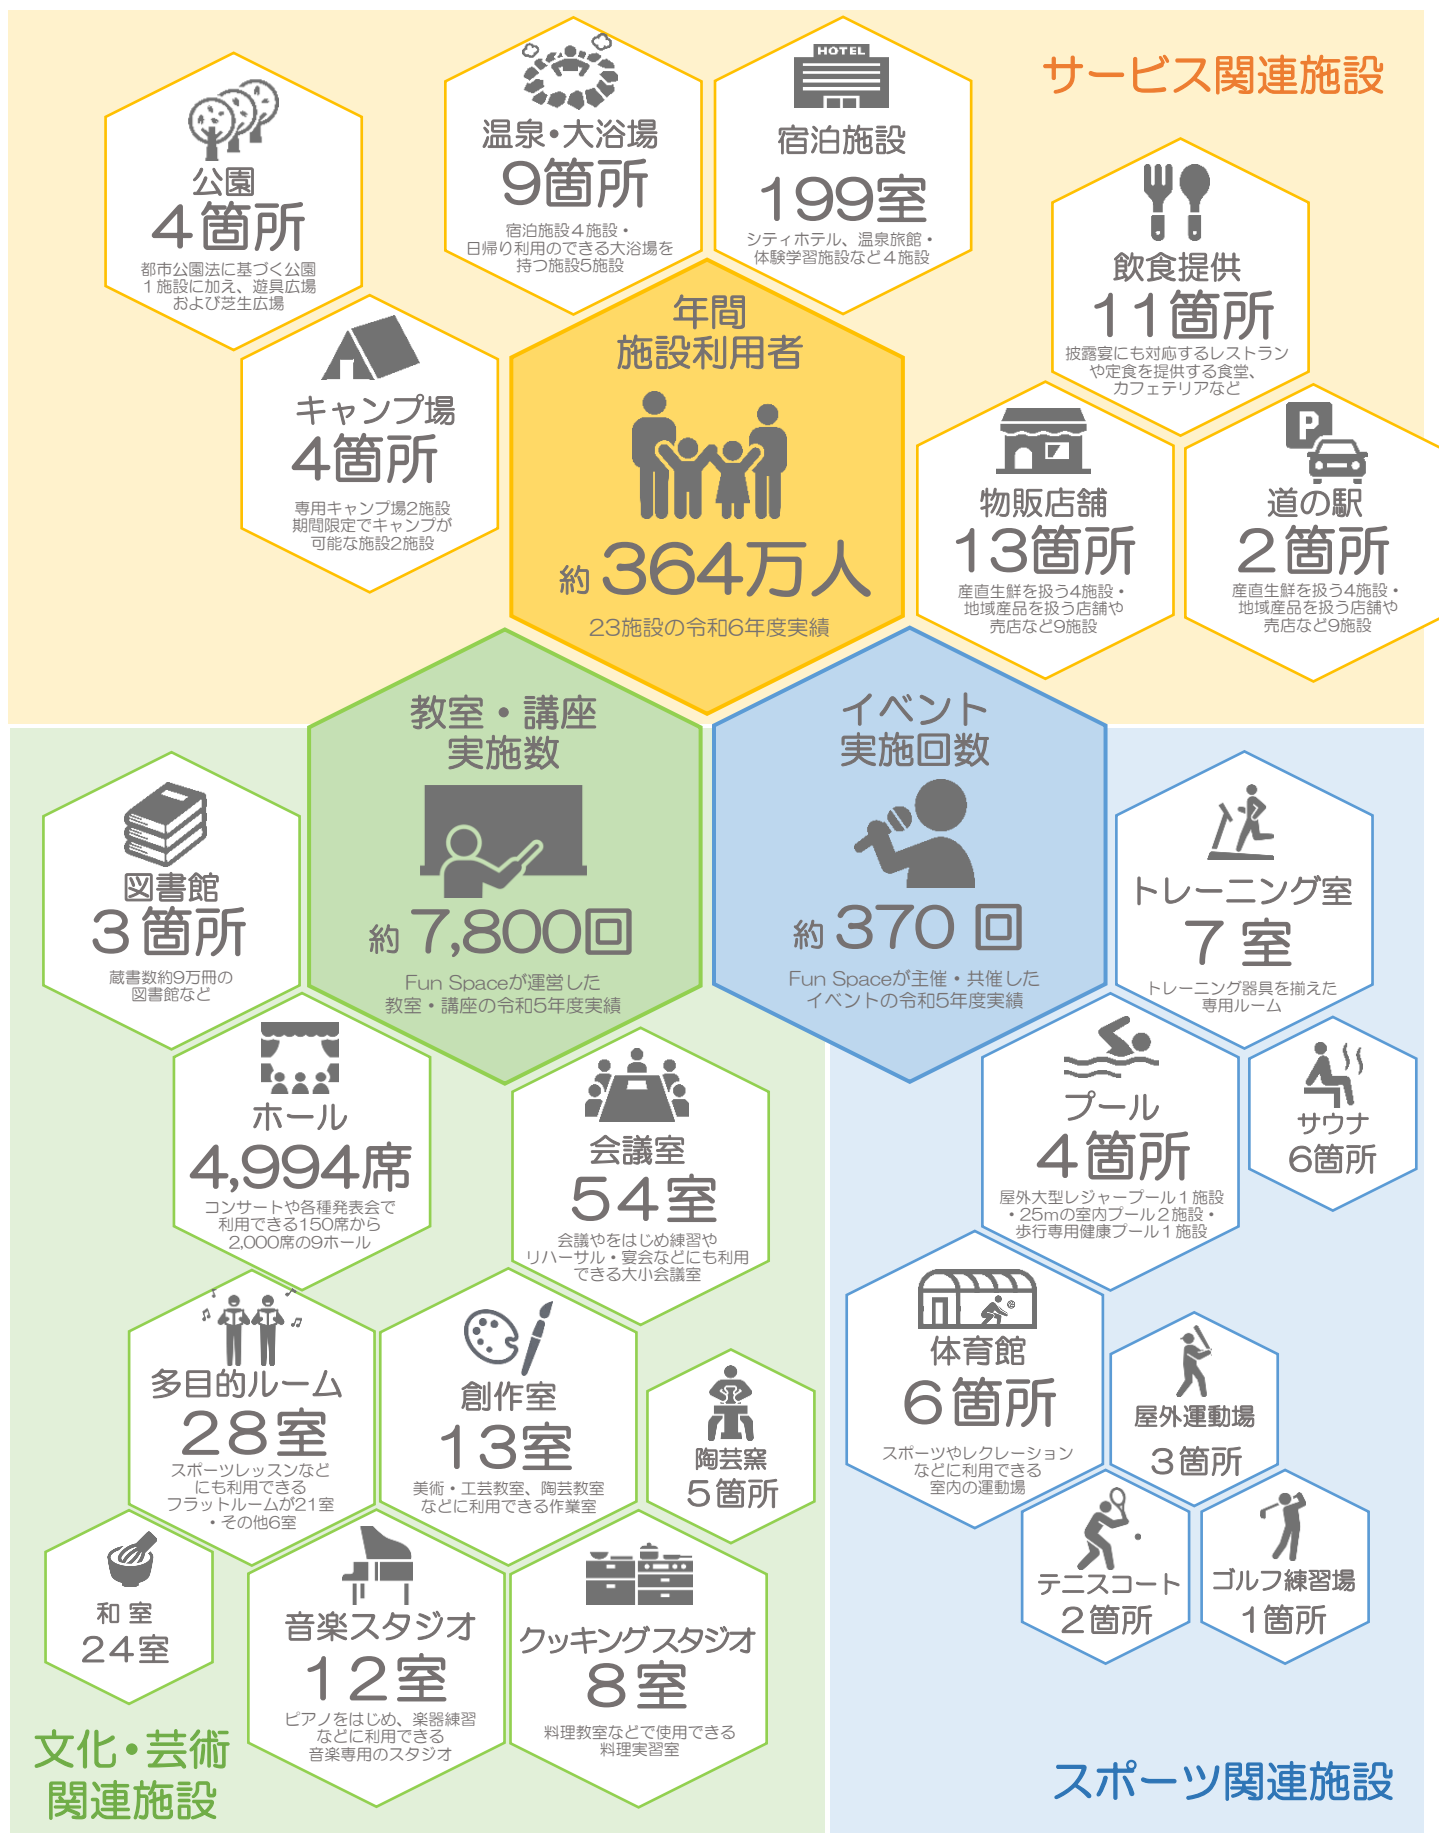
サービス関連施設

公園
4箇所
都市公園法に基づく公園1施設に加え、遊具広場および芝生広場

温泉・大浴場
9箇所
宿泊施設4施設・日帰り利用のできる大浴場を持つ施設5施設

HOTEL
宿泊施設
199室
シティホテル、温泉旅館・体験学習施設など4施設

飲食提供
11箇所
披露宴にも対応するレストランや定食を提供する食堂、カフェテリアなど

キャンプ場
4箇所
専用キャンプ場2施設
期間限定でキャンプが可能な施設2施設

年間
施設利用者
約364万人
23施設の令和6年度実績

物販店舗
13箇所
産直生鮮を扱う4施設・地域産品を扱う店舗や売店など9施設

P
道の駅
2箇所
産直生鮮を扱う4施設・地域産品を扱う店舗や売店など9施設

教室・講座
実施数
約7,800回
Fun Spaceが運営した教室・講座の令和5年度実績

イベント
実施回数
約370回
Fun Spaceが主催・共催したイベントの令和5年度実績

図書館
3箇所
蔵書数約9万冊の図書館など

トレーニング室
7室
トレーニング器具を揃えた専用ルーム

ホール
4,994席
コンサートや各種発表会で利用できる150席から2,000席の9ホール

会議室
54室
会議やをはじめ練習やリハーサル・宴会などにも利用できる大小会議室

プール
4箇所
屋外大型レジャープール1施設・25mの室内プール2施設・歩行専用健康プール1施設

サウナ
6箇所

多目的ルーム
28室
スポーツレッスンなどにも利用できるフラットルームが21室・その他6室

創作室
13室
美術・工芸教室、陶芸教室などに利用できる作業室

陶芸窯
5箇所

体育館
6箇所
スポーツやレクリエーションなどに利用できる室内の運動場

屋外運動場
3箇所

和室
24室

音楽スタジオ
12室
ピアノをはじめ、楽器練習などに利用できる音楽専用のスタジオ

クッキングスタジオ
8室
料理教室などで使用できる料理実習室

テニスコート
2箇所

ゴルフ練習場
1箇所

文化・芸術
関連施設

スポーツ関連施設